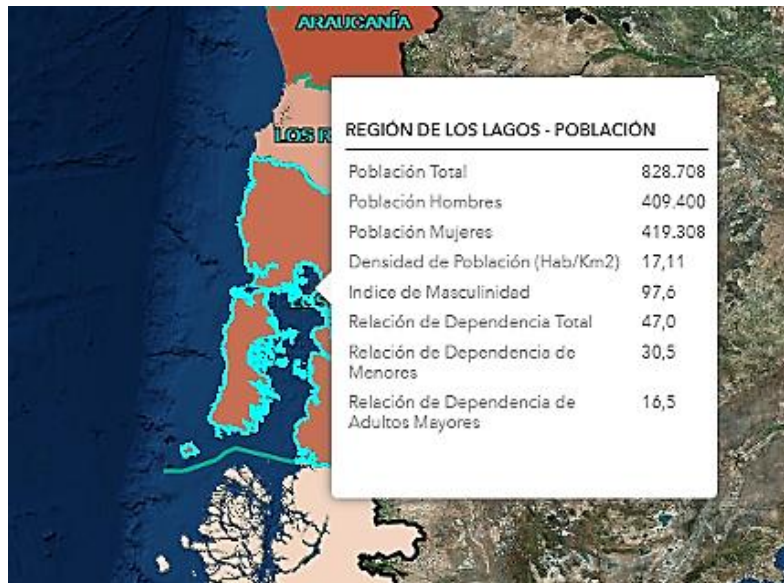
ARAUCANÍA

LOS R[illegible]

REGIÓN DE LOS LAGOS - POBLACIÓN

| | |
|---|---|
| Población Total | 828.708 |
| Población Hombres | 409.400 |
| Población Mujeres | 419.308 |
| Densidad de Población (Hab/Km2) | 17,11 |
| Indice de Masculinidad | 97,6 |
| Relación de Dependencia Total | 47,0 |
| Relación de Dependencia de Menores | 30,5 |
| Relación de Dependencia de Adultos Mayores | 16,5 |